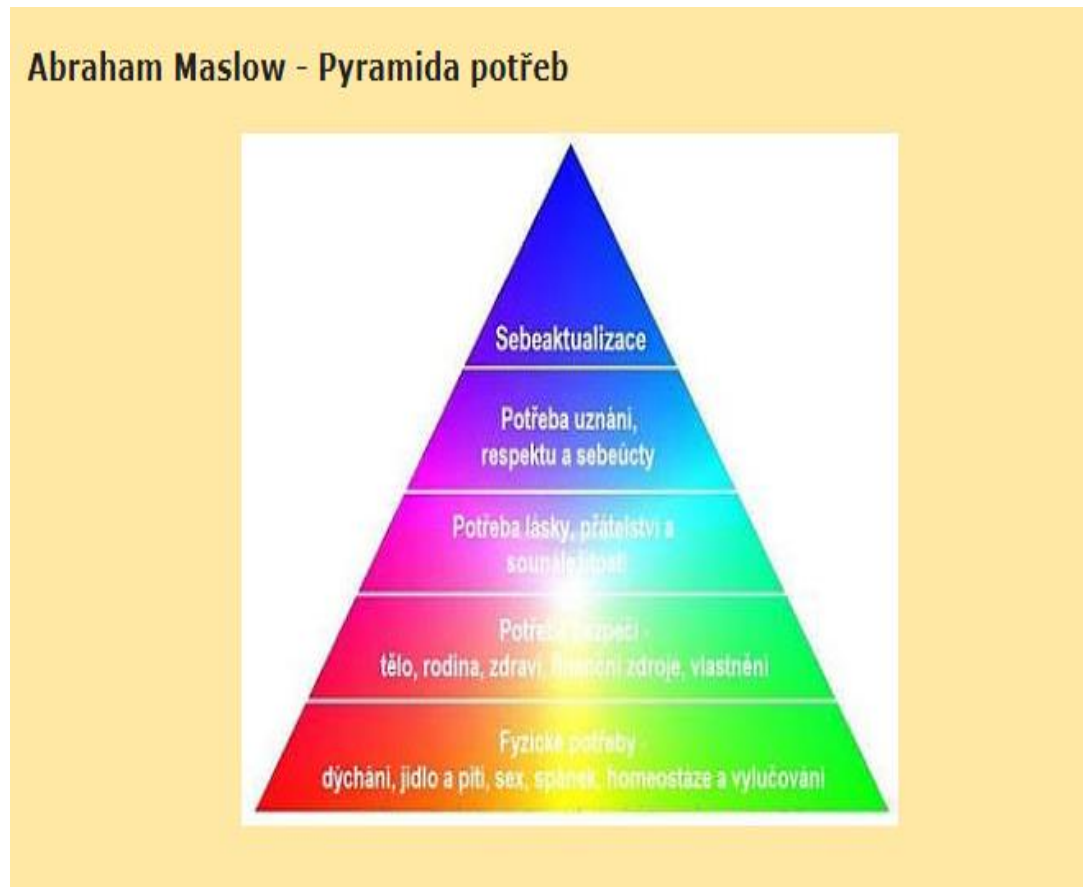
Abraham Maslow - Pyramida potřeb

Sebeaktualizace

Potřeba uznání, respektu a sebeúcty

Potřeba lásky, přátelství a sounáležitosti

Potřeba bezpečí - tělo, rodina, zdraví, finanční zdroje, vlastnění

Fyzické potřeby - dýchání, jídlo a pití, sex, spánek, homeostáze a vylučování